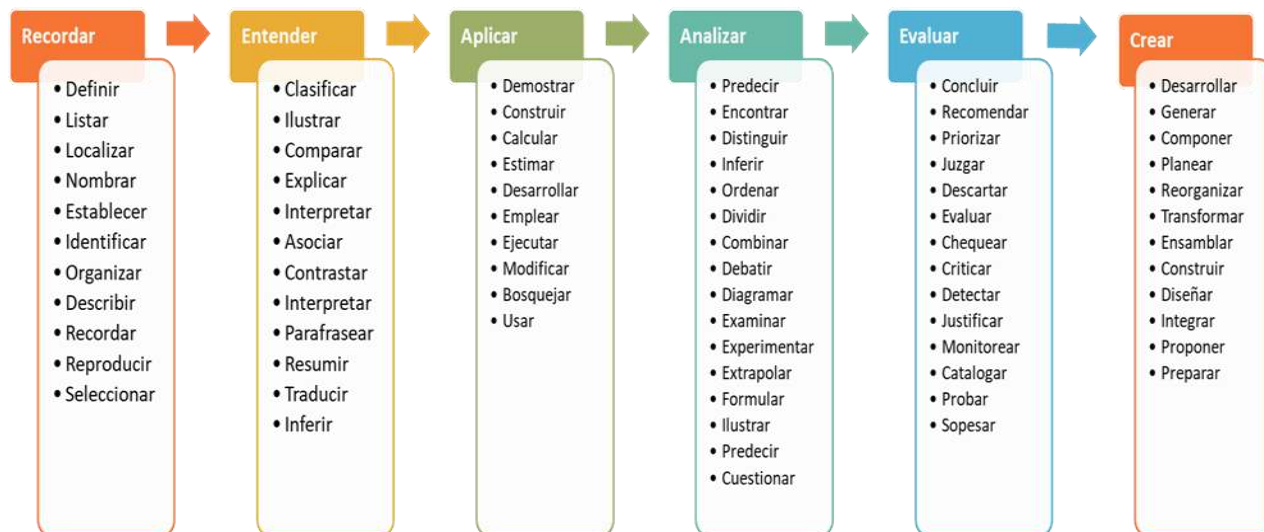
Recordar

- Definir
- Listar
- Localizar
- Nombrar
- Establecer
- Identificar
- Organizar
- Describir
- Recordar
- Reproducir
- Seleccionar

Entender

- Clasificar
- Ilustrar
- Comparar
- Explicar
- Interpretar
- Asociar
- Contrastar
- Interpretar
- Parafrasear
- Resumir
- Traducir
- Inferir

Aplicar

- Demostrar
- Construir
- Calcular
- Estimar
- Desarrollar
- Emplear
- Ejecutar
- Modificar
- Bosquejar
- Usar

Analizar

- Predecir
- Encontrar
- Distinguir
- Inferir
- Ordenar
- Dividir
- Combinar
- Debatir
- Diagramar
- Examinar
- Experimentar
- Extrapolar
- Formular
- Ilustrar
- Predecir
- Cuestionar

Evaluar

- Concluir
- Recomendar
- Priorizar
- Juzgar
- Descartar
- Evaluar
- Chequear
- Criticar
- Detectar
- Justificar
- Monitorear
- Catalogar
- Probar
- Sopesar

Crear

- Desarrollar
- Generar
- Componer
- Planear
- Reorganizar
- Transformar
- Ensamblar
- Construir
- Diseñar
- Integrar
- Proponer
- Preparar